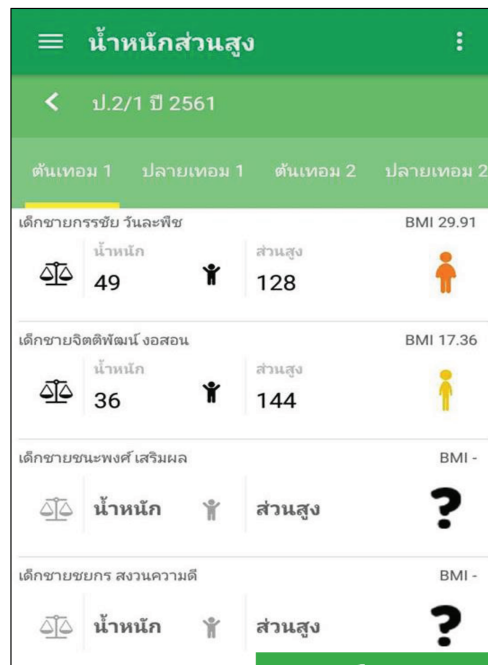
น้ำหนักส่วนสูง

ป.2/1 ปี 2561

ต้นเทอม 1 ปลายเทอม 1 ต้นเทอม 2 ปลายเทอม 2

เด็กชายกรรชัย วันละพืช
BMI 29.91
น้ำหนัก
49
ส่วนสูง
128

เด็กชายจิตติพัฒน์ งอสอน
BMI 17.36
น้ำหนัก
36
ส่วนสูง
144

เด็กชายชนะพงศ์ เสริมผล
BMI -
น้ำหนัก
ส่วนสูง
?

เด็กชายชยกร สงวนความดี
BMI -
น้ำหนัก
ส่วนสูง
?